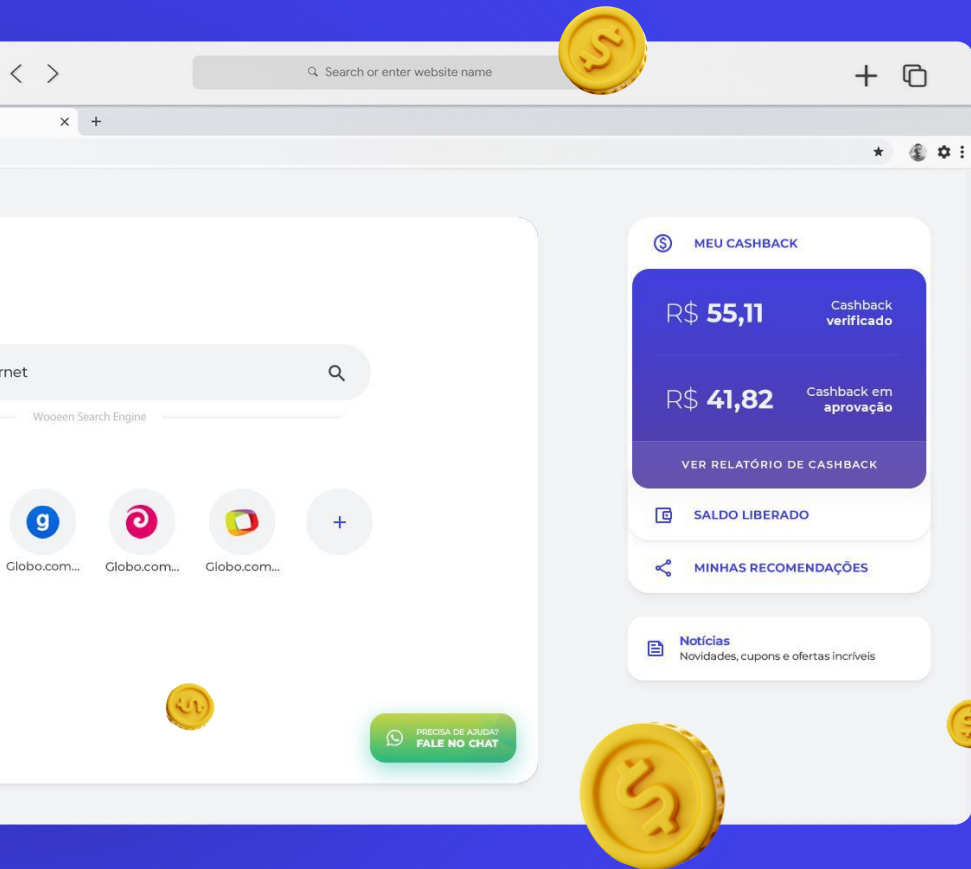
Search or enter website name

rnet

Wooeen Search Engine

Globo.com...
Globo.com...
Globo.com...

PRECISA DE AJUDA?
FALE NO CHAT

MEU CASHBACK

R$ 55,11
Cashback verificado

R$ 41,82
Cashback em aprovação

VER RELATÓRIO DE CASHBACK

SALDO LIBERADO

MINHAS RECOMENDAÇÕES

Notícias
Novidades, cupons e ofertas incríveis